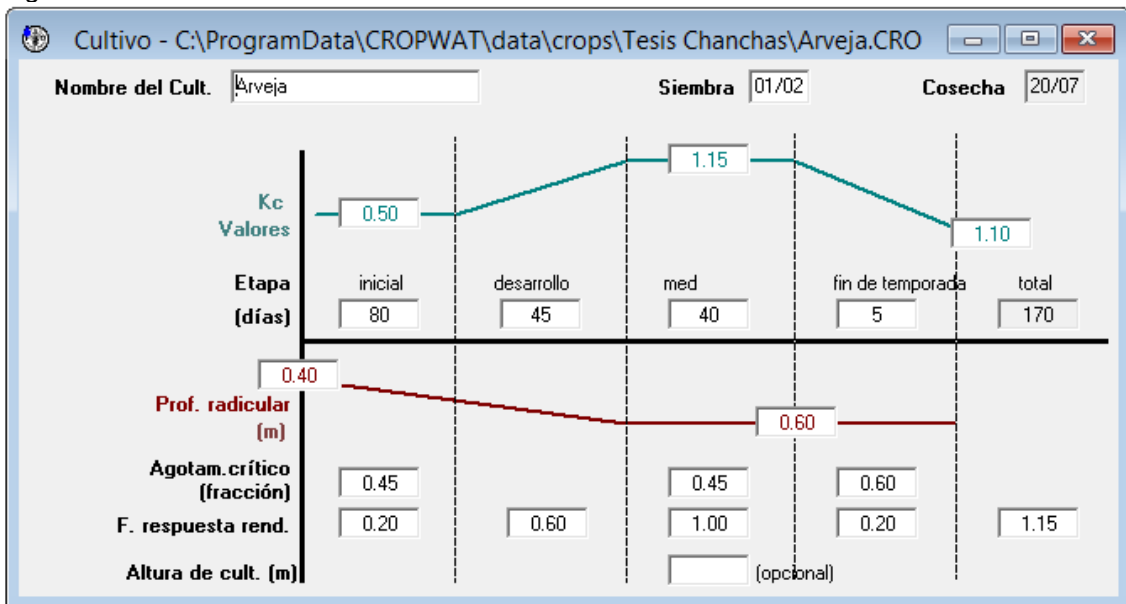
Cultivo - C:\ProgramData\CROPWAT\data\crops\Tesis Chanchas\Arveja.CRO

Nombre del Cult. Arveja

Siembra 01/02

Cosecha 20/07

Kc Valores

0.50

1.15

1.10

| Etapa (días) | inicial | desarrollo | med | fin de temporada | total |
|---|---|---|---|---|---|
| | 80 | 45 | 40 | 5 | 170 |

0.40

Prof. radicular (m)

0.60

| Agotam.crítico (fracción) | 0.45 | | 0.45 | 0.60 | |
|---|---|---|---|---|---|
| F. respuesta rend. | 0.20 | 0.60 | 1.00 | 0.20 | 1.15 |

Altura de cult. (m) (opcional)